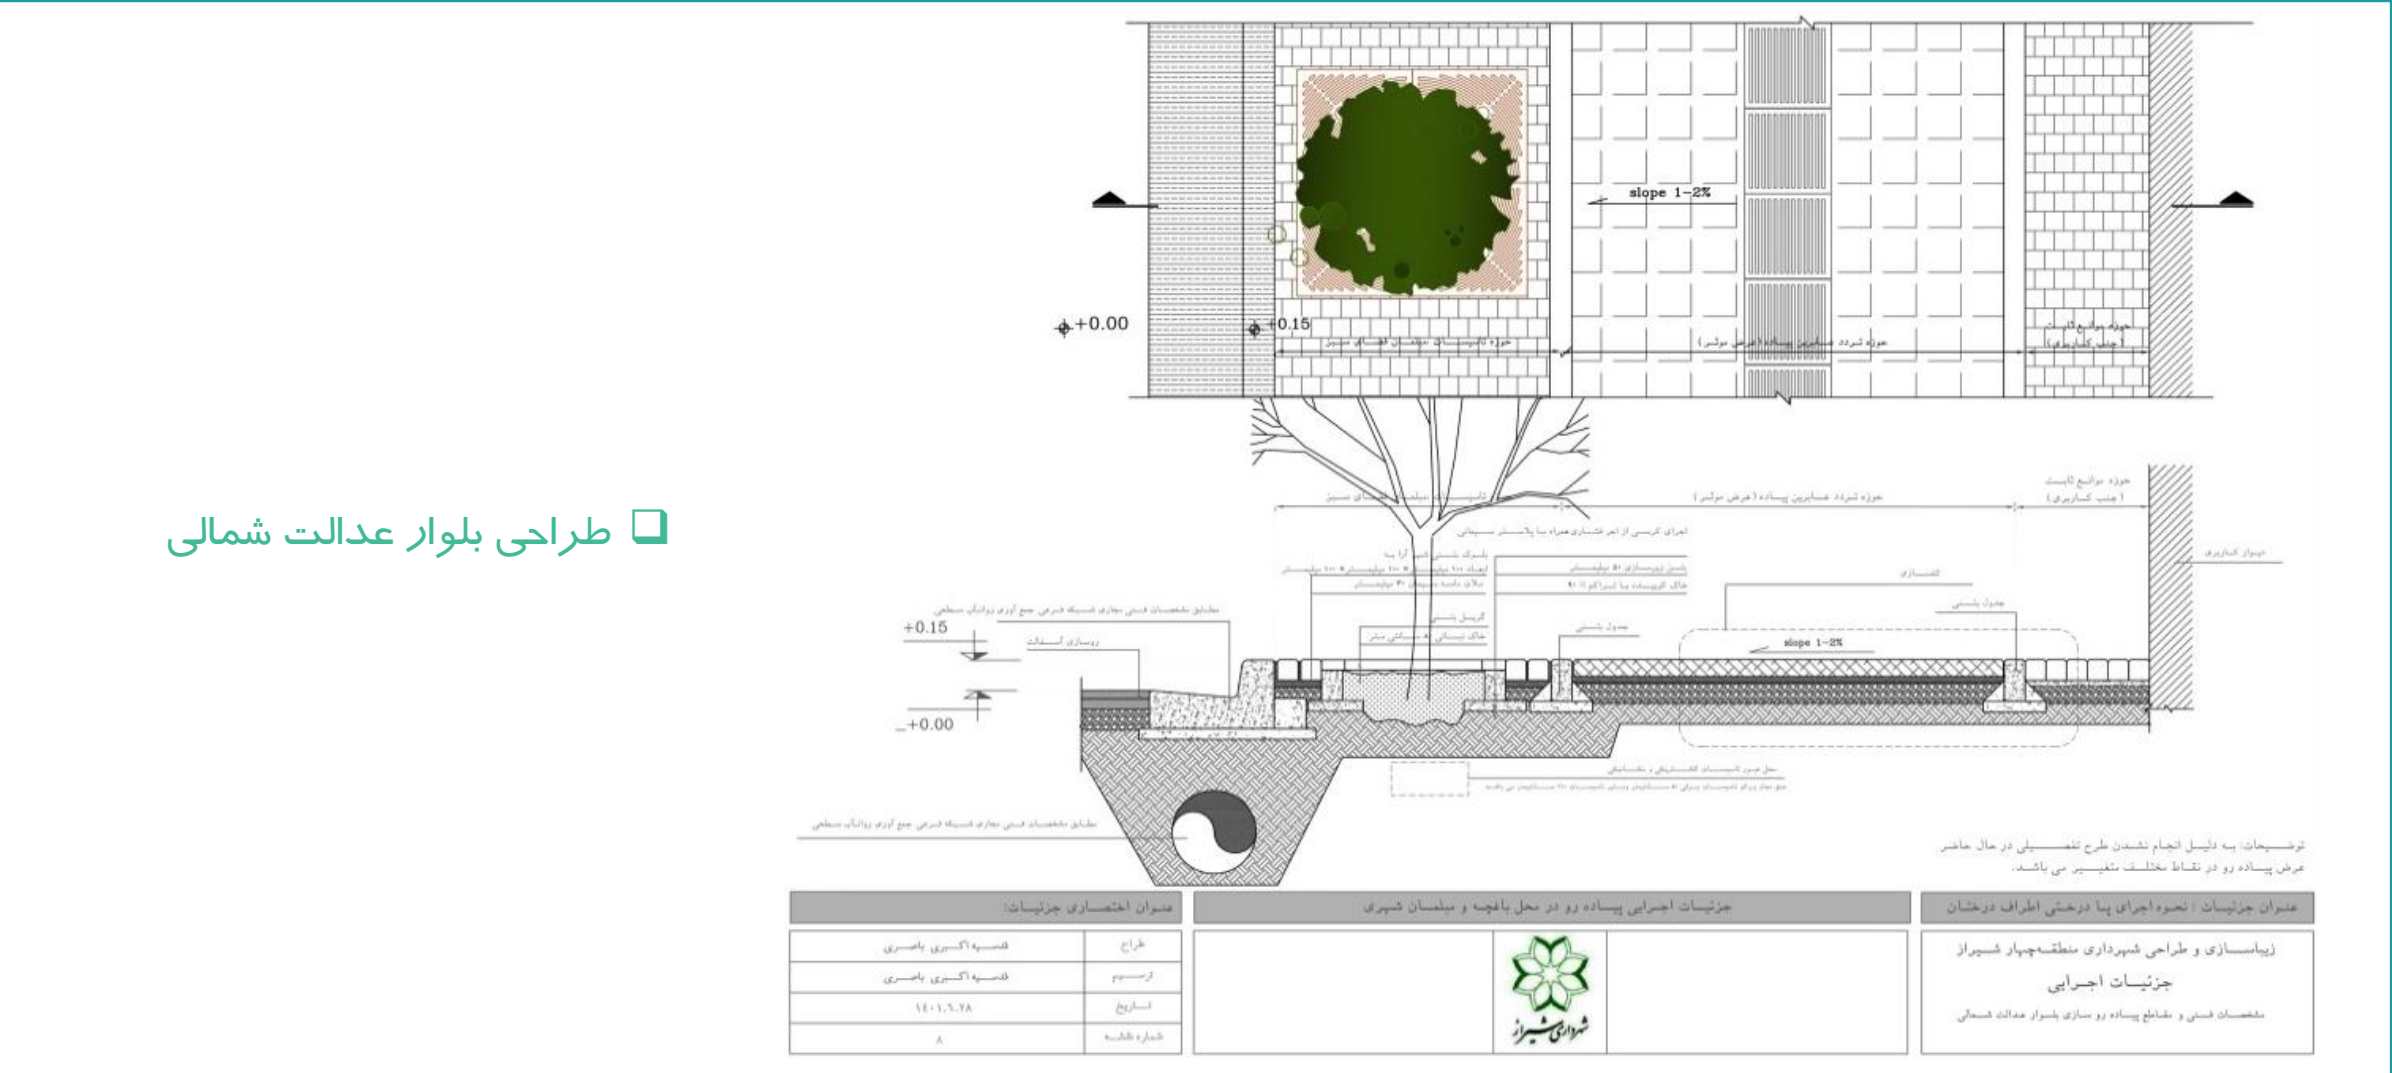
❑ طراحی بلوار عدالت شمالی

slope 1-2%

+0.00

+0.15

حوزه تردد عابرین پیاده (عرض موثر)

حوزه موانع ثابت (جنب کاربری)

حوزه تردد عابرین پیاده (عرض موثر)

حوزه موانع ثابت (جنب کاربری)

دیوار کاربری

اجرای کرسی از آجر فشاری همراه با پلاستر سیمانی

فلاسازی

جدول بتنی

جدول بتنی

slope 1-2%

+0.15

روسازی آسفالت

+0.00

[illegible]

توضیحات: به دلیل انجام نشدن طرح تفصیلی در حال حاضر عرض پیاده رو در نقاط مختلف متغییر می باشد.

| عنوان اختصاری جزئیات: | جزئیات اجرایی پیاده رو در محل باغچه و مبلمان شهری | عنوان جزئیات : نحوه اجرای پیا درختی اطراف درختان |
|---|---|---|

| طراح | فتسه اکبری باصری |
|---|---|
| ترسیم | فتسه اکبری باصری |
| تاریخ | ۱۴۰۱.۶.۲۸ |
| شماره نقشه | ۸ |

شهرداری شیراز

زیباسازی و طراحی شهرداری منطقه چهار شیراز

جزئیات اجرایی

مشخصات فنی و مقاطع پیاده رو سازی بلوار عدالت شمالی